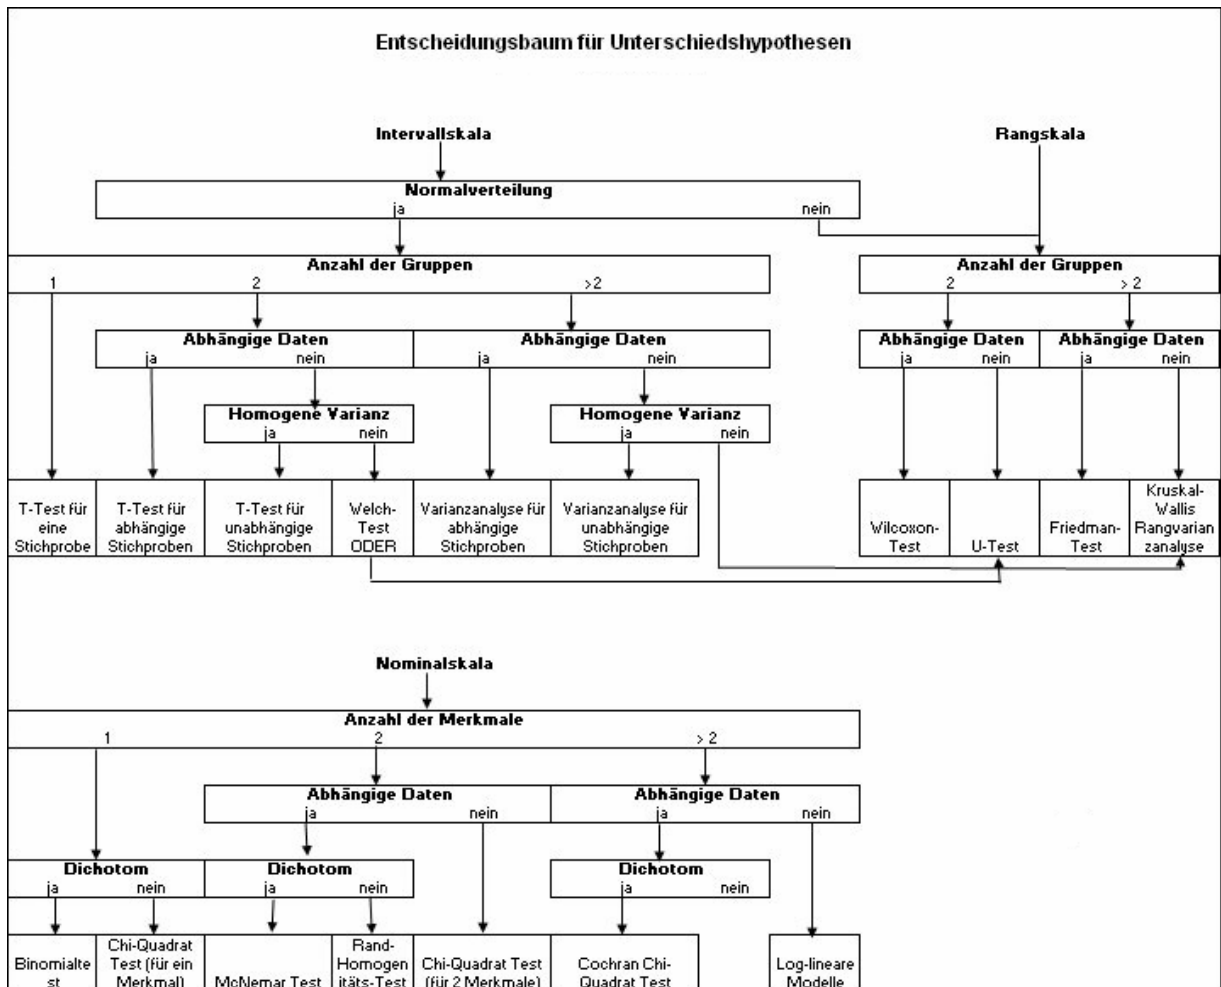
Entscheidungsbaum für Unterschiedshypothesen

Intervallskala

Rangskala

Normalverteilung
ja nein

Anzahl der Gruppen
1 2 >2

Anzahl der Gruppen
2 > 2

Abhängige Daten
ja nein

Abhängige Daten
ja nein

Abhängige Daten
ja nein

Abhängige Daten
ja nein

Homogene Varianz
ja nein

Homogene Varianz
ja nein

| T-Test für eine Stichprobe | T-Test für abhängige Stichproben | T-Test für unabhängige Stichproben | Welch-Test ODER | Varianzanalyse für abhängige Stichproben | Varianzanalyse für unabhängige Stichproben |
|---|---|---|---|---|---|

| Wilcoxon-Test | U-Test | Friedman-Test | Kruskal-Wallis Rangvarianzanalyse |
|---|---|---|---|

Nominalskala

Anzahl der Merkmale
1 2 > 2

Abhängige Daten
ja nein

Abhängige Daten
ja nein

Dichotom
ja nein

Dichotom
ja nein

Dichotom
ja nein

| Binomialtest | Chi-Quadrat Test (für ein Merkmal) | McNemar Test | Rand-Homogenitäts-Test | Chi-Quadrat Test (für 2 Merkmale) | Cochran Chi-Quadrat Test | Log-lineare Modelle |
|---|---|---|---|---|---|---|